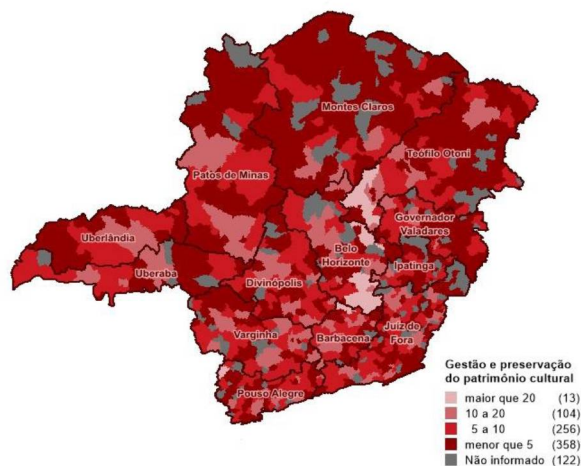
Montes Claros

Teófilo Otoni

Patos de Minas

Governador Valadares

Uberlândia

Belo Horizonte

Uberaba

Ipatinga

Divinópolis

Varginha

Juiz de Fora

Barbacena

Pouso Alegre

Gestão e preservação do patrimônio cultural

| | |
|---|---|
| maior que 20 | (13) |
| 10 a 20 | (104) |
| 5 a 10 | (256) |
| menor que 5 | (358) |
| Não informado | (122) |